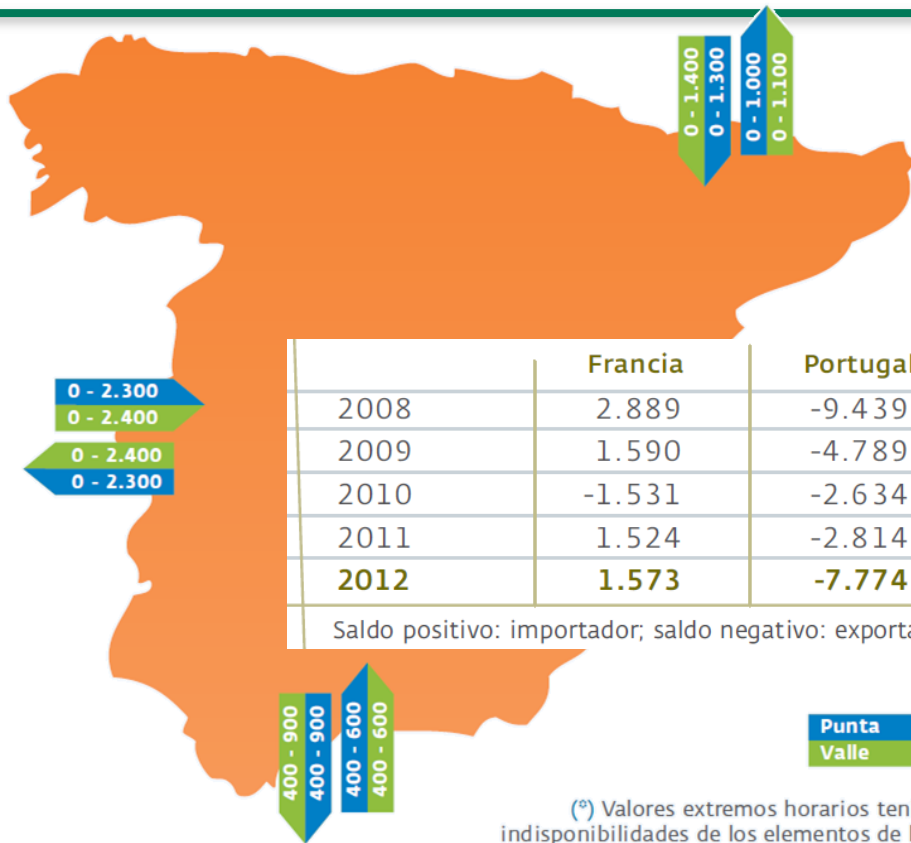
0 - 1.400
0 - 1.300
0 - 1.000
0 - 1.100

0 - 2.300
0 - 2.400
0 - 2.400
0 - 2.300

| | Francia | Portugal |
|---|---|---|
| 2008 | 2.889 | -9.439 |
| 2009 | 1.590 | -4.789 |
| 2010 | -1.531 | -2.634 |
| 2011 | 1.524 | -2.814 |
| **2012** | **1.573** | **-7.774** |

Saldo positivo: importador; saldo negativo: exporta

400 - 900
400 - 900
400 - 600
400 - 600

Punta
Valle

(*) Valores extremos horarios ten
indisponibilidades de los elementos de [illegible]